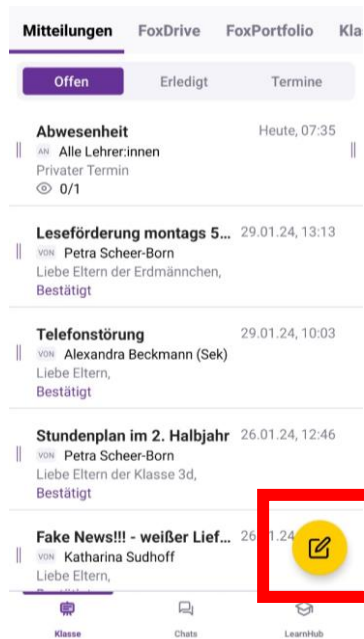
Mitteilungen FoxDrive FoxPortfolio Kla

Offen Erledigt Termine

Abwesenheit Heute, 07:35
AN Alle Lehrer:innen
Privater Termin
0/1

Leseförderung montags 5... 29.01.24, 13:13
VON Petra Scheer-Born
Liebe Eltern der Erdmännchen,
Bestätigt

Telefonstörung 29.01.24, 10:03
VON Alexandra Beckmann (Sek)
Liebe Eltern,
Bestätigt

Stundenplan im 2. Halbjahr 26.01.24, 12:46
VON Petra Scheer-Born
Liebe Eltern der Klasse 3d,
Bestätigt

Fake News!!! - weißer Lief... 26.01.24
VON Katharina Sudhoff
Liebe Eltern,

Klasse Chats LearnHub